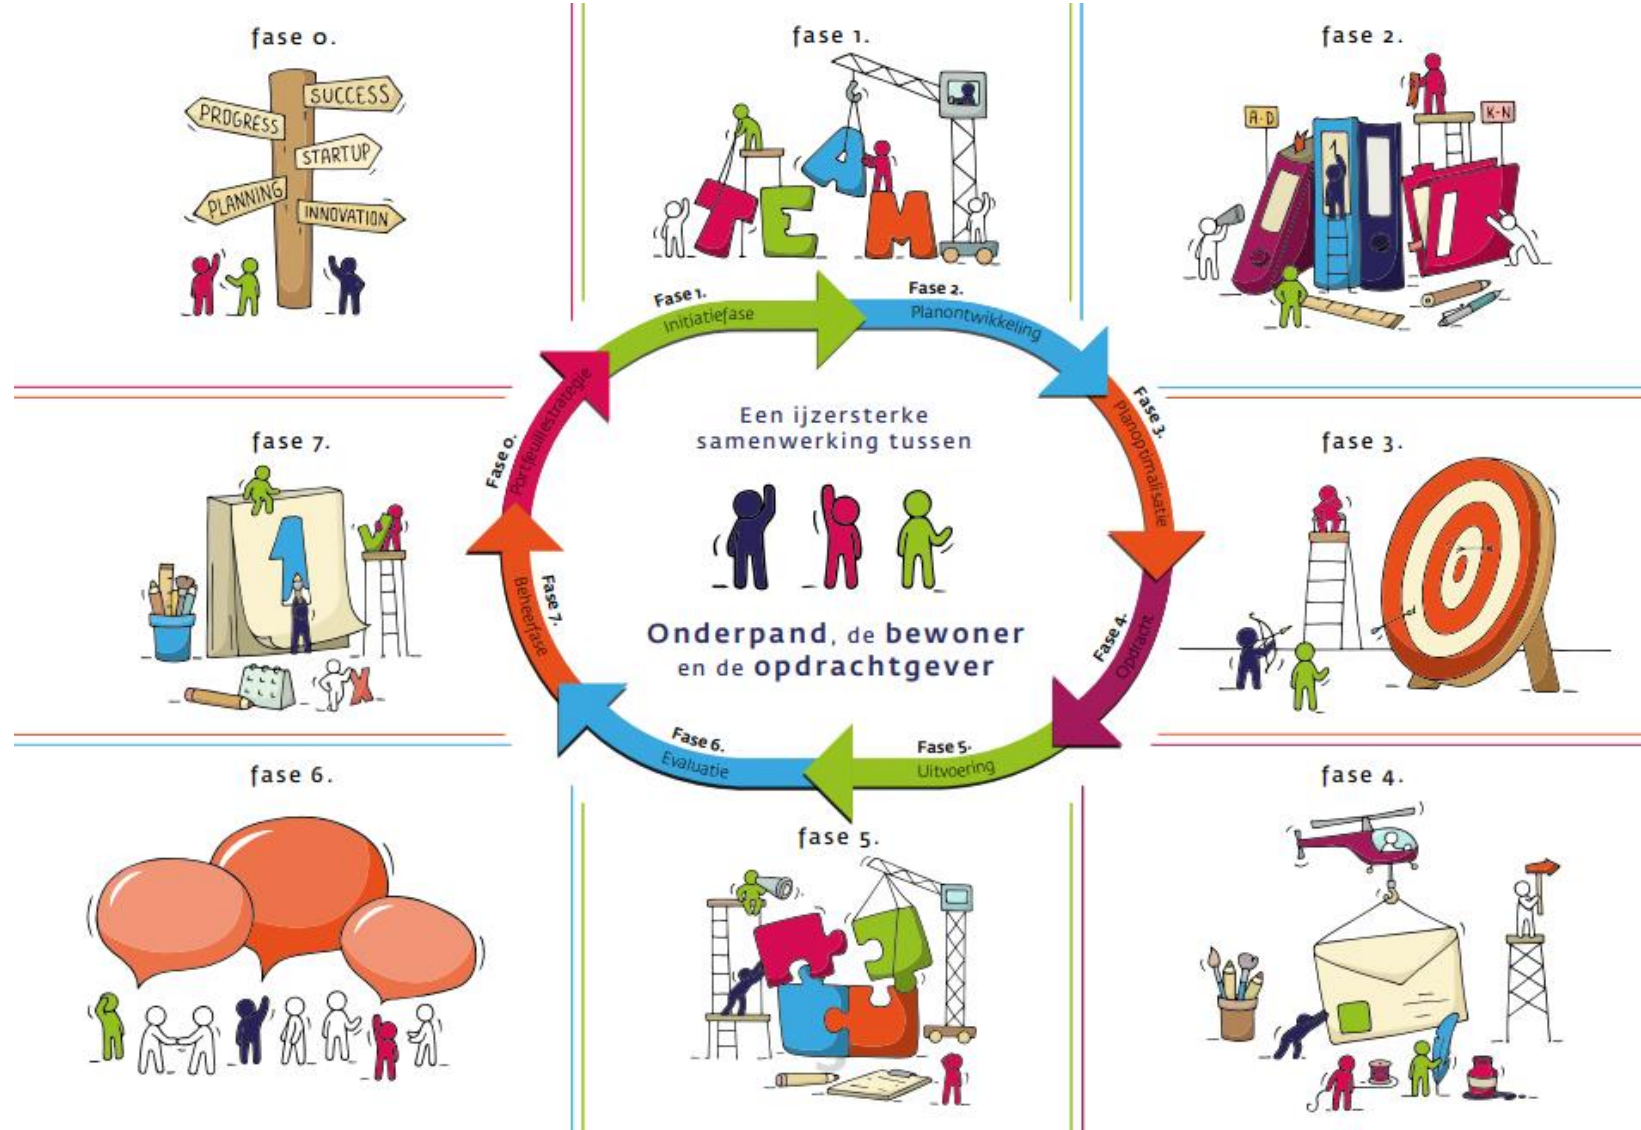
fase 0.

PROGRESS
SUCCESS
STARTUP
PLANNING
INNOVATION

fase 1.

TEAM

fase 2.

A-D
K-N

fase 7.

fase 3.

fase 6.

fase 5.

fase 4.

Fase 1.
Initiatiefase

Fase 2.
Planontwikkeling

Fase 3.
Planoptimalisatie

Fase 4.
Opdracht

Fase 5.
Uitvoering

Fase 6.
Evaluatie

Fase 7.
Beheerfase

Fase 0.
Portfeuillestrategie

Een ijzersterke samenwerking tussen

Onderpand, de bewoner en de opdrachtgever